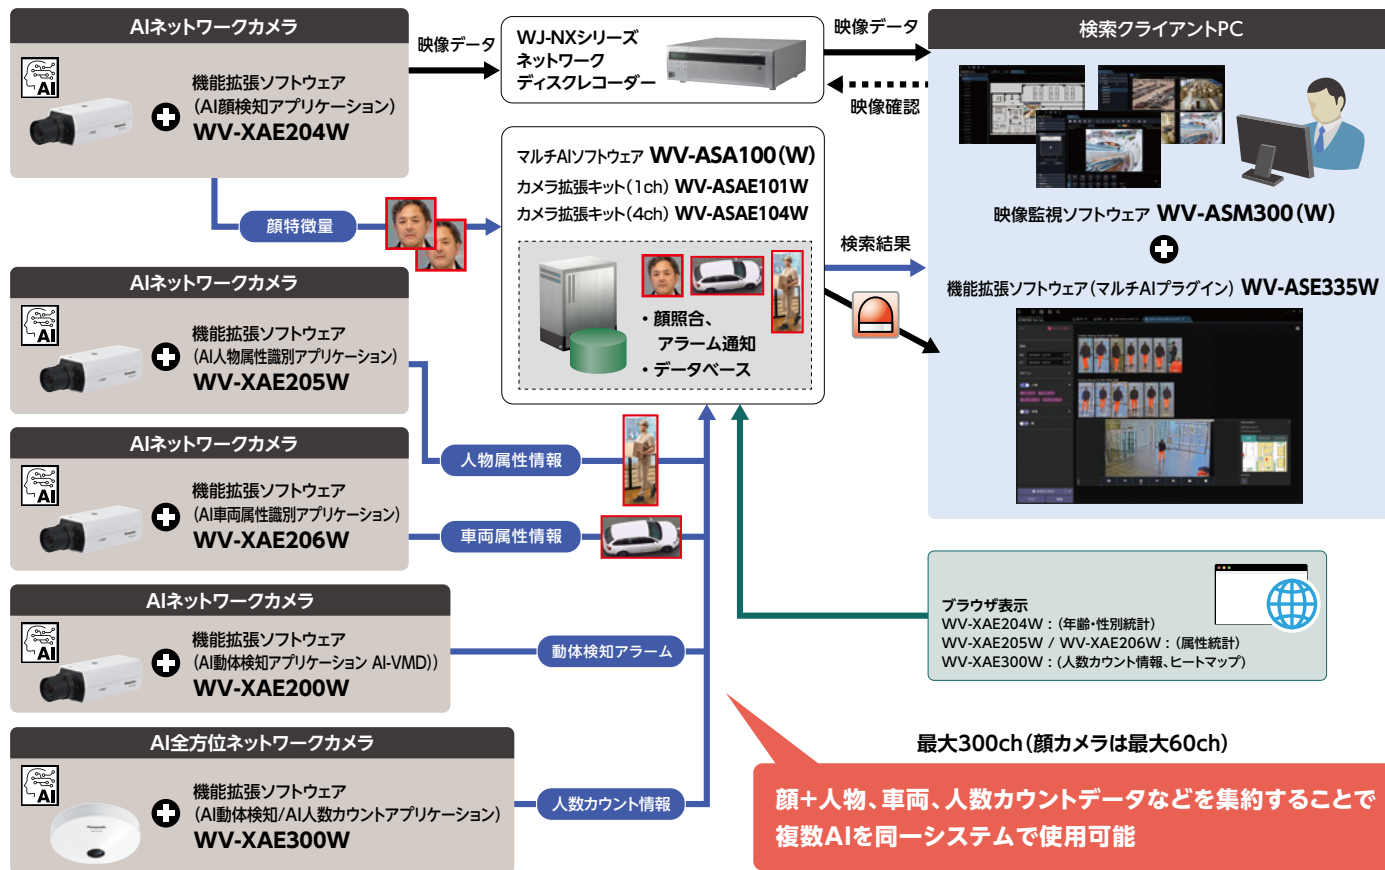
AIネットワークカメラ

AI

機能拡張ソフトウェア
（AI顔検知アプリケーション）
WV-XAE204W

映像データ

WJ-NXシリーズ
ネットワーク
ディスクレコーダー

映像データ

映像確認

検索クライアントPC

顔特徴量

マルチAIソフトウェア WV-ASA100（W）
カメラ拡張キット（1ch） WV-ASAE101W
カメラ拡張キット（4ch） WV-ASAE104W

・顔照合、
アラーム通知
・データベース

検索結果

映像監視ソフトウェア WV-ASM300（W）

機能拡張ソフトウェア（マルチAIプラグイン） WV-ASE335W

AIネットワークカメラ

AI

機能拡張ソフトウェア
（AI人物属性識別アプリケーション）
WV-XAE205W

AIネットワークカメラ

AI

機能拡張ソフトウェア
（AI車両属性識別アプリケーション）
WV-XAE206W

人物属性情報

車両属性情報

AIネットワークカメラ

AI

機能拡張ソフトウェア
（AI動体検知アプリケーション AI-VMD））
WV-XAE200W

動体検知アラーム

ブラウザ表示
WV-XAE204W：（年齢・性別統計）
WV-XAE205W / WV-XAE206W：（属性統計）
WV-XAE300W：（人数カウント情報、ヒートマップ）

AI全方位ネットワークカメラ

AI

機能拡張ソフトウェア
（AI動体検知/AI人数カウントアプリケーション）
WV-XAE300W

人数カウント情報

最大300ch（顔カメラは最大60ch）

顔＋人物、車両、人数カウントデータなどを集約することで
複数AIを同一システムで使用可能